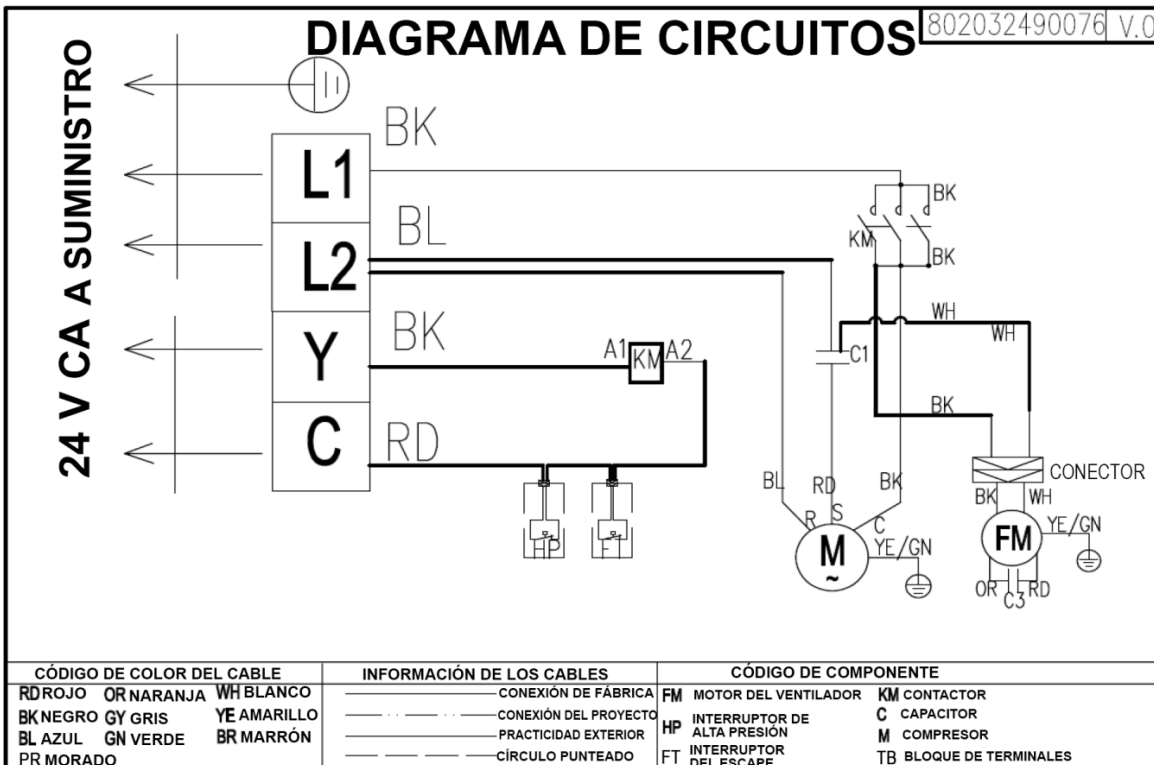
DIAGRAMA DE CIRCUITOS 802032490076 V.0

24 V CA A SUMINISTRO

L1 BK
L2 BL
Y BK
C RD

A1 KM A2

HP FT

BK
KM
BK
WH
WH
C1
BK
CONECTOR
BK WH
BL RD BK
R S C
M ~
YE/GN
FM
YE/GN
OR C3 RD

| CÓDIGO DE COLOR DEL CABLE | INFORMACIÓN DE LOS CABLES | CÓDIGO DE COMPONENTE |
|---|---|---|
| RD ROJO OR NARANJA WH BLANCO | CONEXIÓN DE FÁBRICA | FM MOTOR DEL VENTILADOR KM CONTACTOR |
| BK NEGRO GY GRIS YE AMARILLO | CONEXIÓN DEL PROYECTO | HP INTERRUPTOR DE ALTA PRESIÓN C CAPACITOR |
| BL AZUL GN VERDE BR MARRÓN | PRACTICIDAD EXTERIOR | M COMPRESOR |
| PR MORADO | CÍRCULO PUNTEADO | FT INTERRUPTOR DEL ESCAPE TB BLOQUE DE TERMINALES |